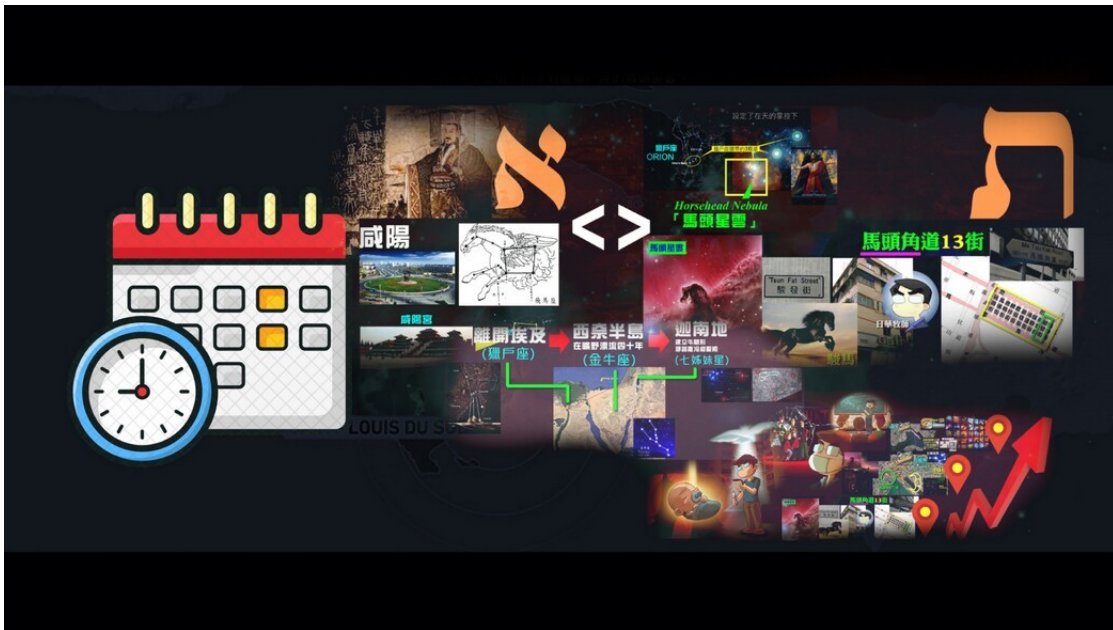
א
<>
ת
設定了在天的掌控下
獵戶座
ORION
Horsehead Nebula
「馬頭星雲」
馬頭角道13街
咸陽
馬頭星雲
咸陽宮
離開埃及
(獵戶座)
西奈半島
在曠野漂流四十年
(金牛座)
迦南地
(七姊妹星)
"Tsun Fat Street"
駿發街
LOUIS DU S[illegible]
馬頭角道13街